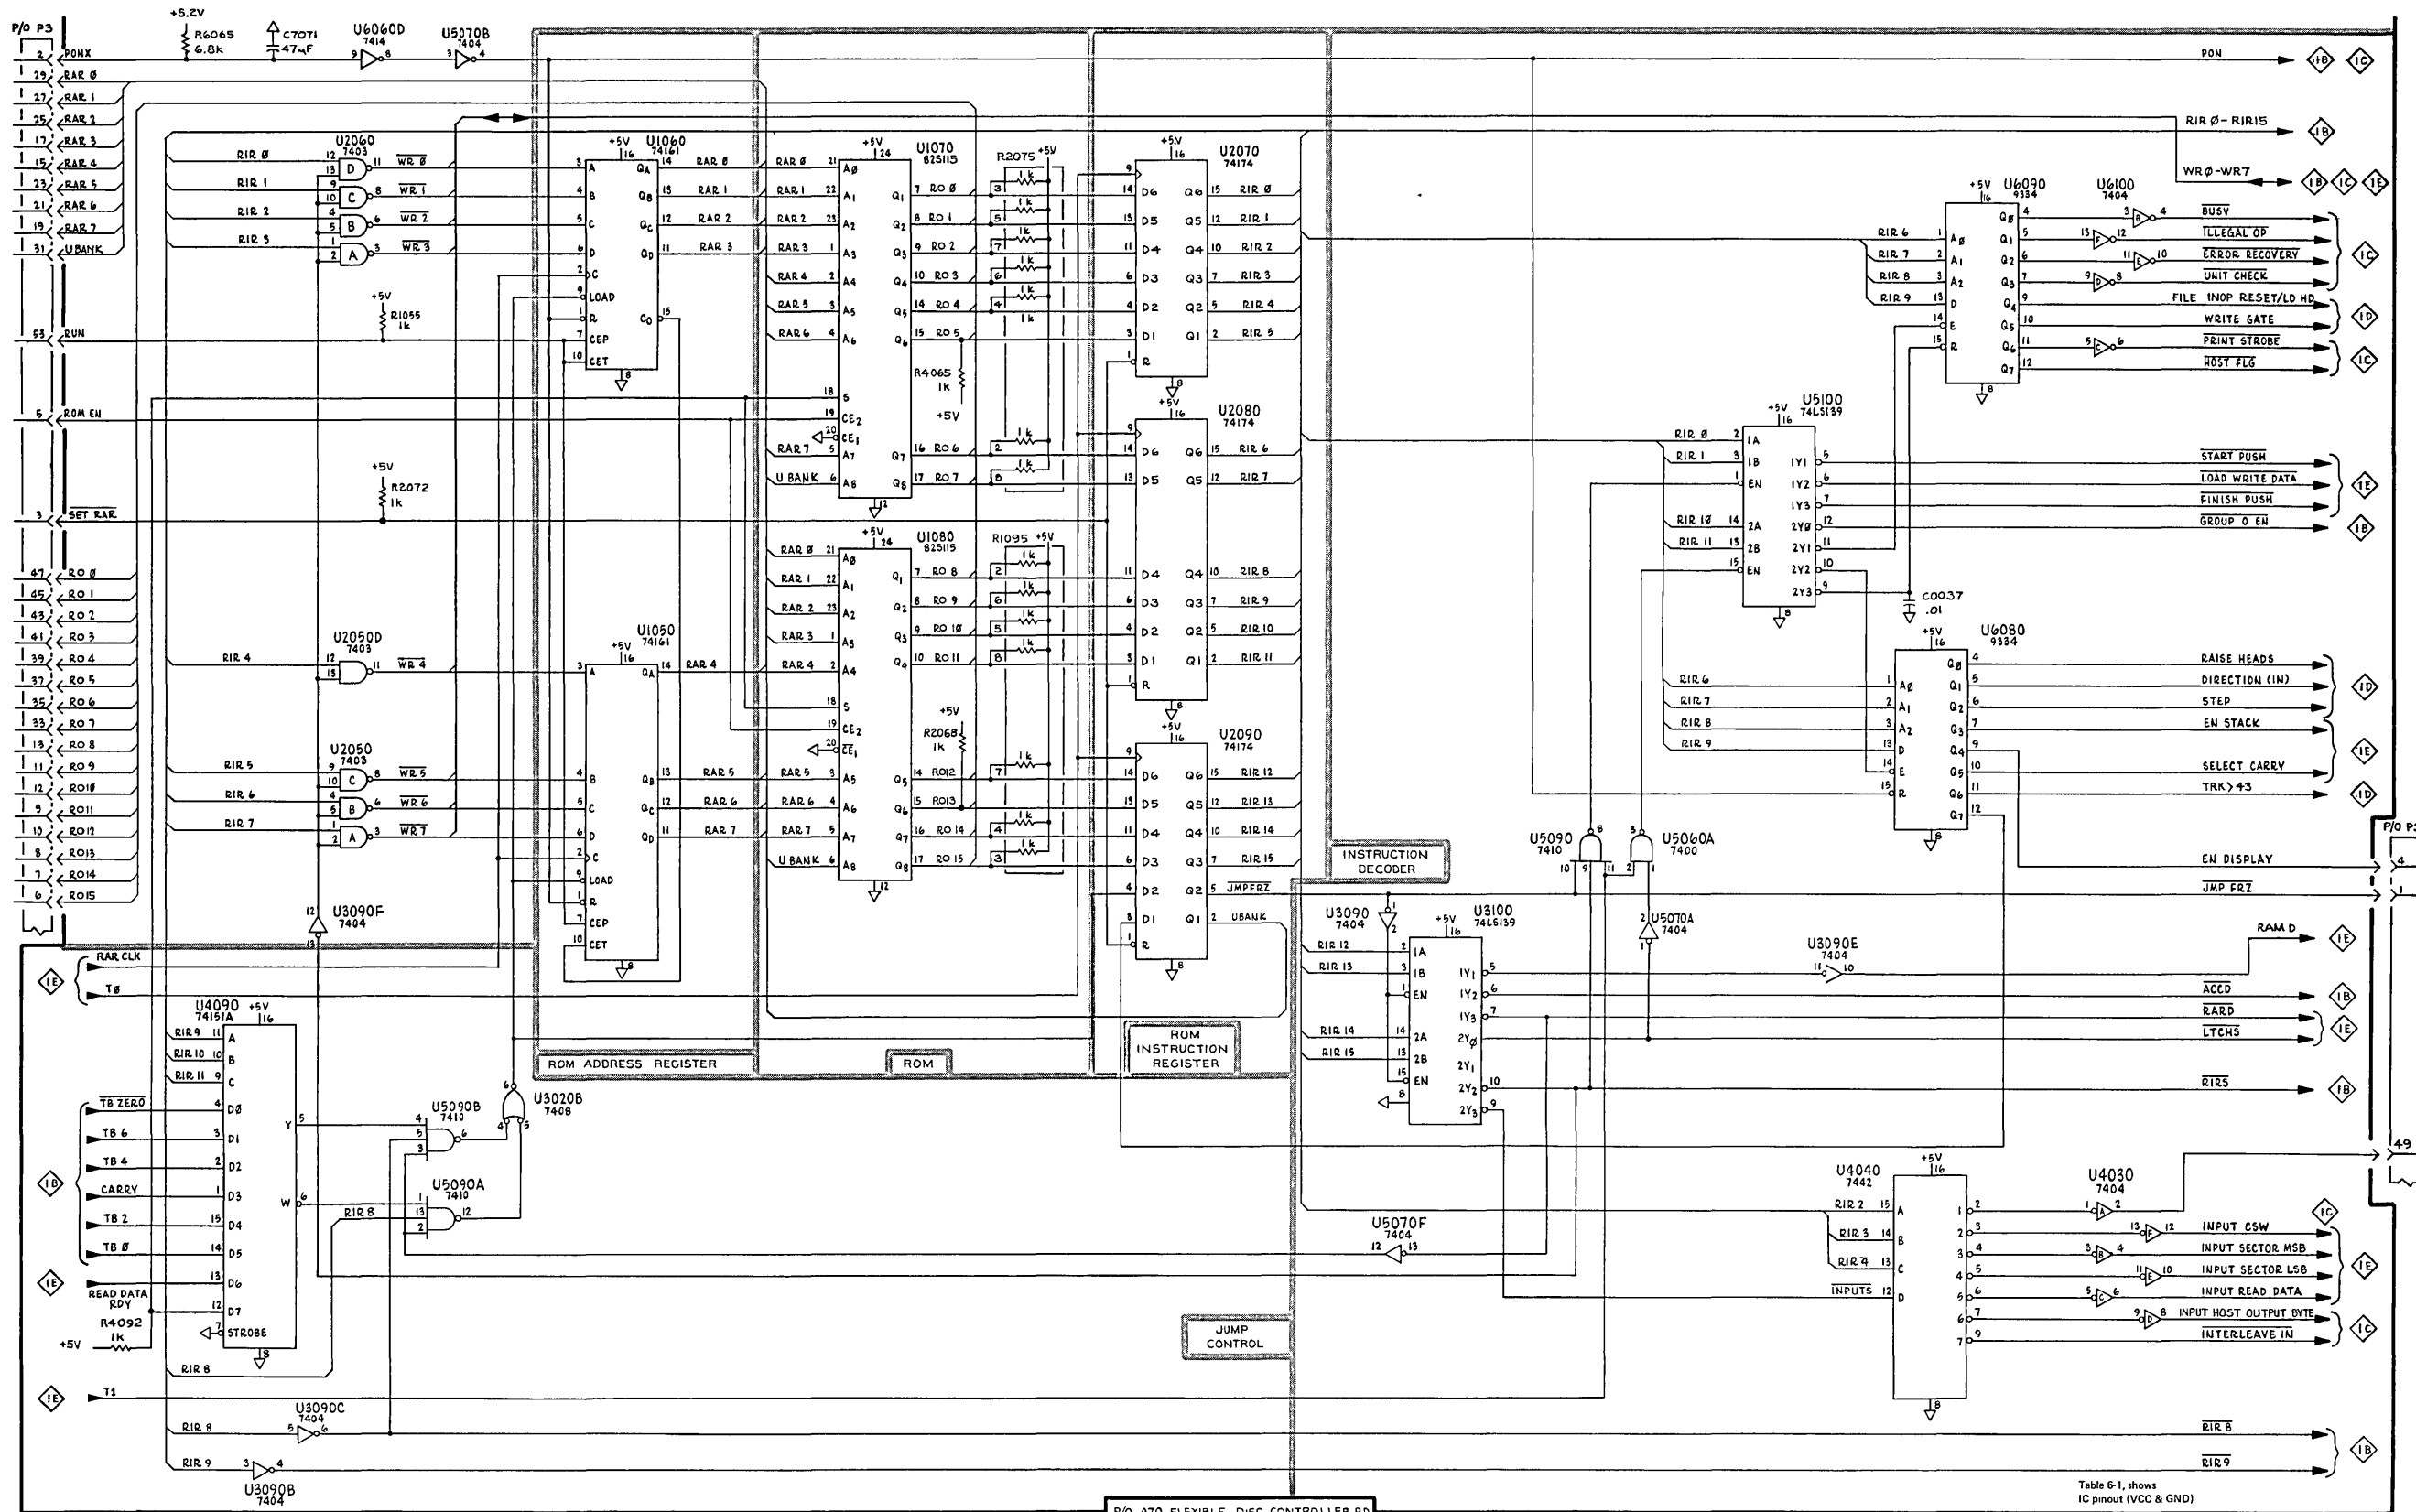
P/O P3
+5.2V
R6065 6.8k
C7071 47mF
U6060D 7414
U5070B 7404
PONX
RAR Ø
RAR 1
RAR 2
RAR 3
RAR 4
RAR 5
RAR 6
RAR 7
UBANK
RUN
ROM EN
SET RAR
RO Ø
RO 1
RO 2
RO 3
RO 4
RO 5
RO 6
RO 7
RO 8
RO 9
RO10
RO11
RO12
RO13
RO14
RO15
U2060 7403
RIR Ø
RIR 1
RIR 2
RIR 3
WR Ø
WR 1
WR 2
WR 3
+5V
R1055 1k
+5V
R2072 1k
U2050D 7403
RIR 4
WR 4
U2050 7403
RIR 5
RIR 6
RIR 7
WR 5
WR 6
WR 7
U3090F 7404
U1060 74161
LOAD
CEP
CET
U1050 74161
U1070 82S115
U1080 82S115
R2075 +5V
R1095 +5V
R4065 1k
R2068 1k
U2070 74174
U2080 74174
U2090 74174
RIR Ø - RIR15
WRØ-WR7
PON
U6090 9334
U6100 7404
BUSY
ILLEGAL OP
ERROR RECOVERY
UNIT CHECK
FILE INOP RESET/LD HD
WRITE GATE
PRINT STROBE
HOST FLG
U5100 74LS139
START PUSH
LOAD WRITE DATA
FINISH PUSH
GROUP 0 EN
C0037 .01
U6080 9334
RAISE HEADS
DIRECTION (IN)
STEP
EN STACK
SELECT CARRY
TRK>43
EN DISPLAY
JMP FRZ
U5090 7410
U5060A 7400
INSTRUCTION DECODER
U3090 7404
U3100 74LS139
U5070A 7404
U3090E 7404
RAM D
ACCD
RARD
LTCHS
RIRS
ROM ADDRESS REGISTER
ROM
ROM INSTRUCTION REGISTER
JMPFRZ
UBANK
RAR CLK
TØ
U4090 74151A
TB ZERO
TB 6
TB 4
CARRY
TB 2
TB Ø
READ DATA RDY
R4092 1k
+5V
STROBE
U5090B 7410
U3020B 7408
U5090A 7410
RIR 8
U5070F 7404
JUMP CONTROL
U4040 7442
RIR 2
RIR 3
RIR 4
INPUTS
U4030 7404
INPUT CSW
INPUT SECTOR MSB
INPUT SECTOR LSB
INPUT READ DATA
INPUT HOST OUTPUT BYTE
INTERLEAVE IN
T1
U3090C 7404
RIR 8
RIR 9
U3090B 7404
RIR8
RIR9
P/O A70 FLEXIBLE DISC CONTROLLER BD
Table 6-1, shows IC pinout (VCC & GND)